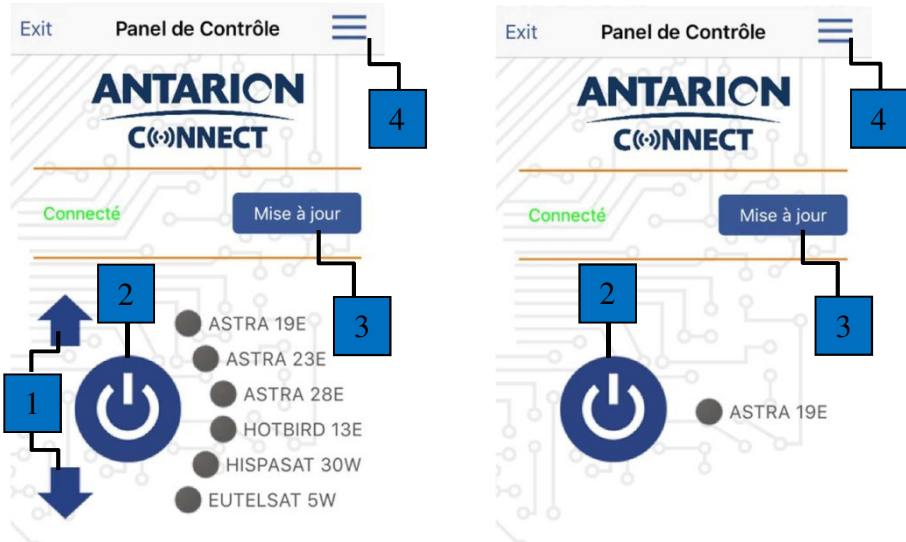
Exit Panel de Contrôle

4

ANTARION
CONNECT

Connecté

Mise à jour

3

2

1

ASTRA 19E
ASTRA 23E
ASTRA 28E
HOTBIRD 13E
HISPASAT 30W
EUTELSAT 5W

Exit Panel de Contrôle

4

ANTARION
CONNECT

Connecté

Mise à jour

3

2

ASTRA 19E